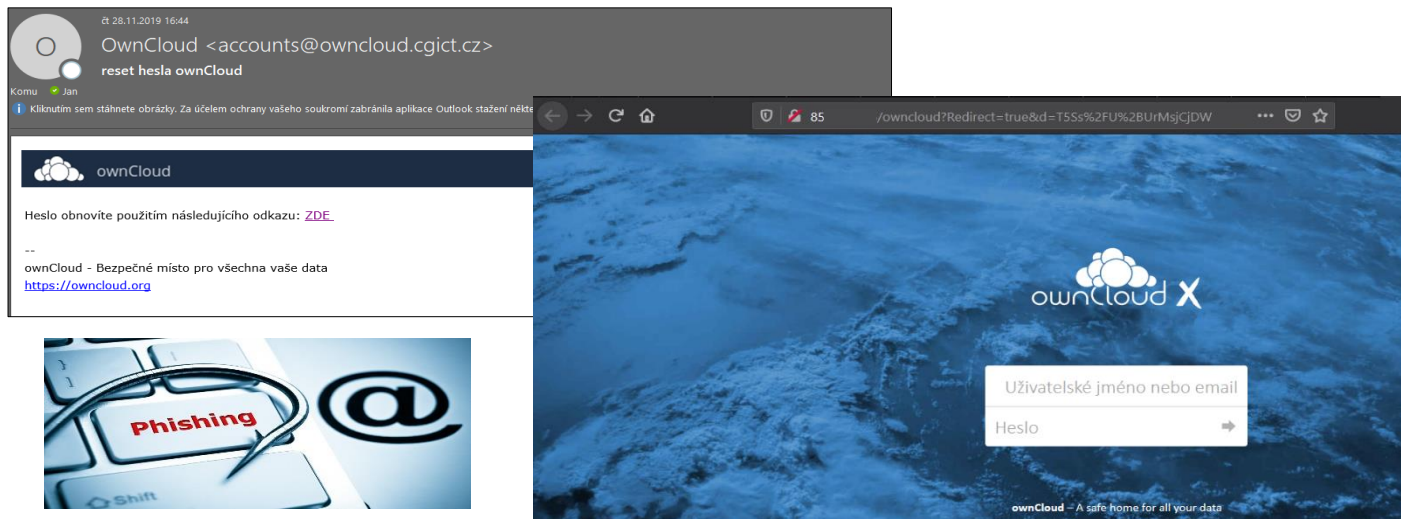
O

čt 28.11.2019 16:44

OwnCloud <accounts@owncloud.cgict.cz>

reset hesla ownCloud

Komu Jan

Kliknutím sem stáhnete obrázky. Za účelem ochrany vašeho soukromí zabránila aplikace Outlook stažení někte

ownCloud

Heslo obnovíte použitím následujícího odkazu: ZDE

--
ownCloud - Bezpečné místo pro všechna vaše data
https://owncloud.org

Phishing

@

Shift

85 /owncloud?Redirect=true&d=T5Ss%2FU%2BUrMsjCjDW

ownCloud X

Uživatelské jméno nebo email

Heslo

ownCloud – A safe home for all your data